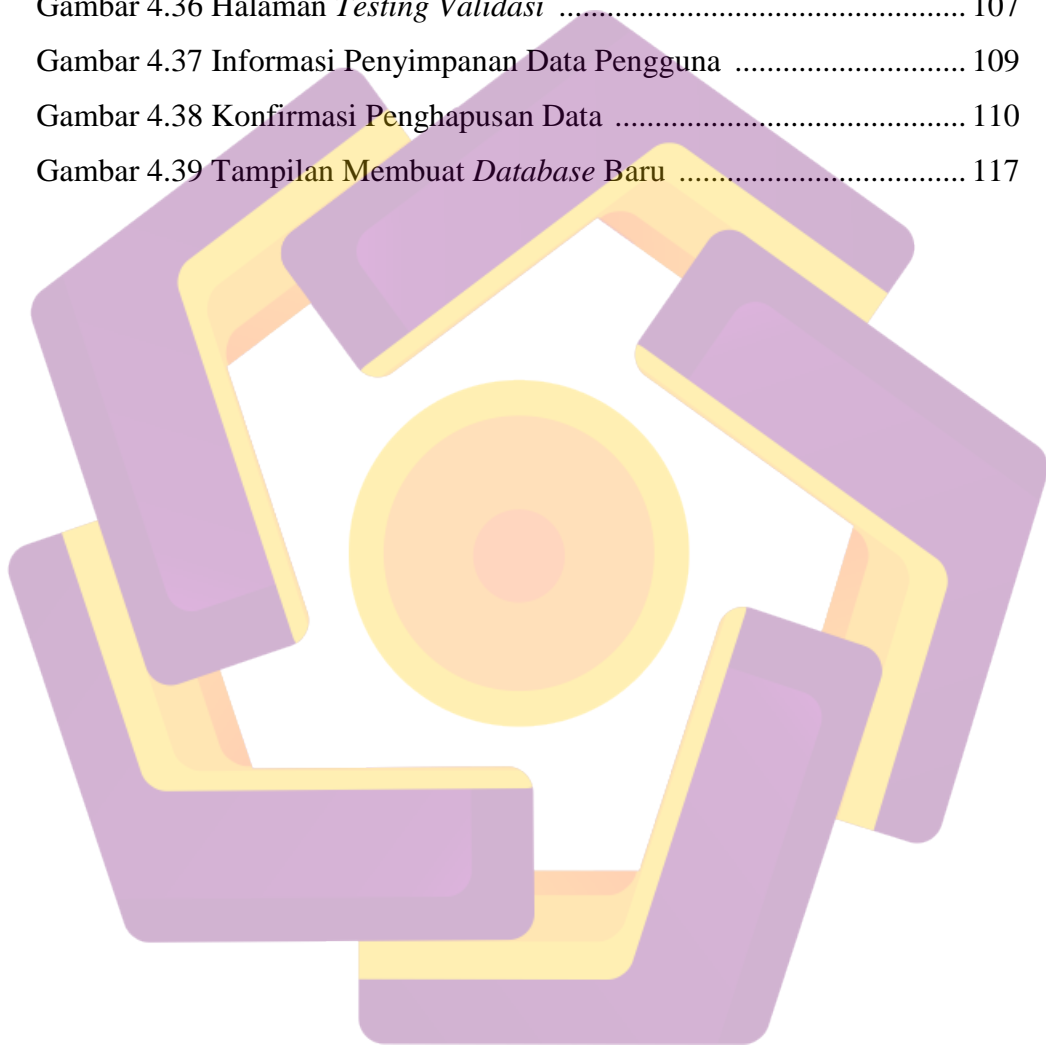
Gambar 4.36 Halaman *Testing Validasi* ............................................... 107

Gambar 4.37 Informasi Penyimpanan Data Pengguna ............................ 109

Gambar 4.38 Konfirmasi Penghapusan Data ......................................... 110

Gambar 4.39 Tampilan Membuat *Database* Baru .................................. 117